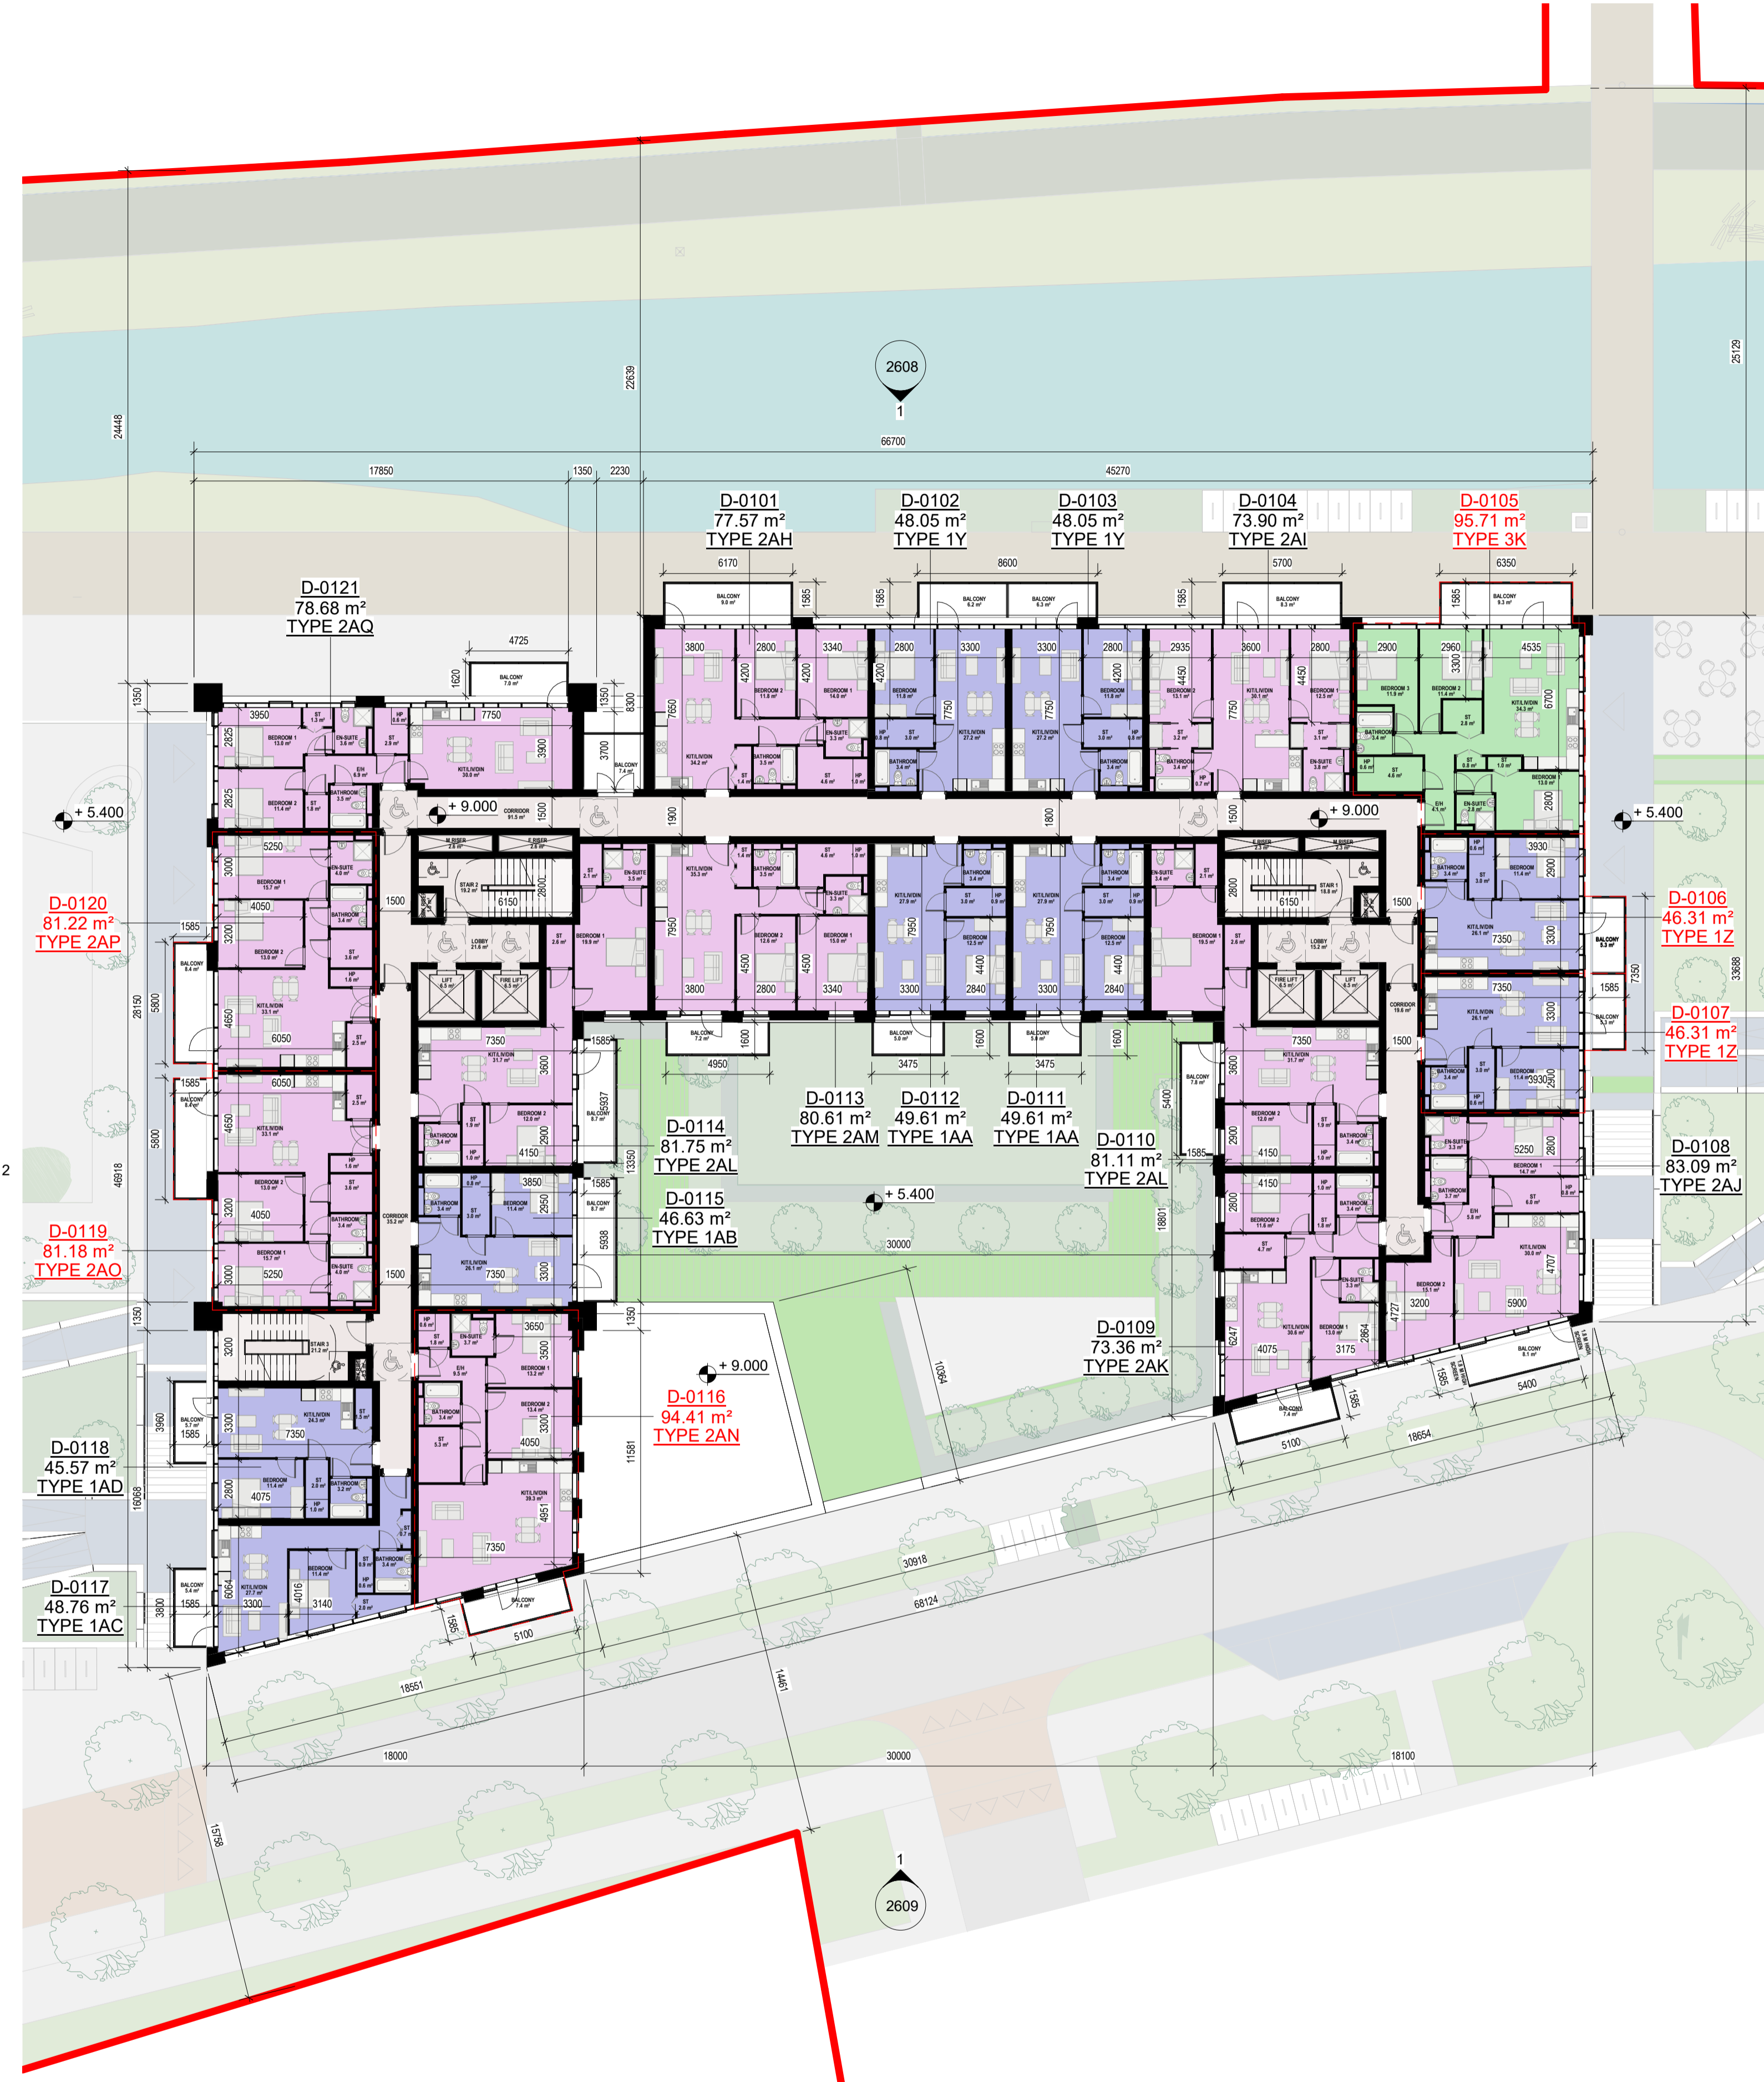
2608
1

24448
22639
25129

66700
17850 1350 2230 45270

D-0101
77.57 m²
TYPE 2AH

D-0102
48.05 m²
TYPE 1Y

D-0103
48.05 m²
TYPE 1Y

D-0104
73.90 m²
TYPE 2AI

D-0105
95.71 m²
TYPE 3K

6170 8600 5700 6350

D-0121
78.68 m²
TYPE 2AQ

4725

+ 5.400
+ 9.000
+ 9.000
+ 5.400

D-0120
81.22 m²
TYPE 2AP

D-0106
46.31 m²
TYPE 1Z

D-0107
46.31 m²
TYPE 1Z

D-0119
81.18 m²
TYPE 2AO

D-0108
83.09 m²
TYPE 2AJ

D-0113
80.61 m²
TYPE 2AM

D-0112
49.61 m²
TYPE 1AA

D-0111
49.61 m²
TYPE 1AA

D-0110
81.11 m²
TYPE 2AL

D-0114
81.75 m²
TYPE 2AL

D-0115
46.63 m²
TYPE 1AB

+ 5.400
30000

D-0109
73.36 m²
TYPE 2AK

+ 9.000

D-0116
94.41 m²
TYPE 2AN

D-0118
45.57 m²
TYPE 1AD

D-0117
48.76 m²
TYPE 1AC

30918
68124
18654
18551
14461
15758
18000 30000 18100

1
2609

2